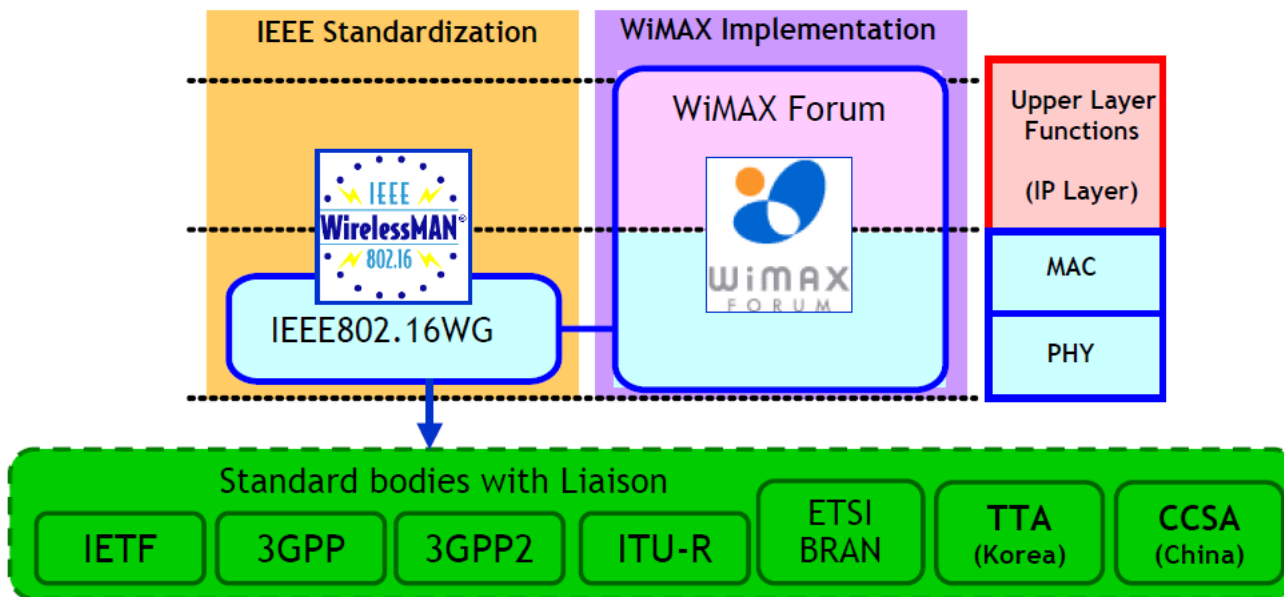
IEEE Standardization

WiMAX Implementation

WiMAX Forum

Upper Layer Functions

(IP Layer)

IEEE
WirelessMAN®
802.16

WiMAX
FORUM

MAC

IEEE802.16WG

PHY

Standard bodies with Liaison

IETF

3GPP

3GPP2

ITU-R

ETSI BRAN

TTA (Korea)

CCSA (China)